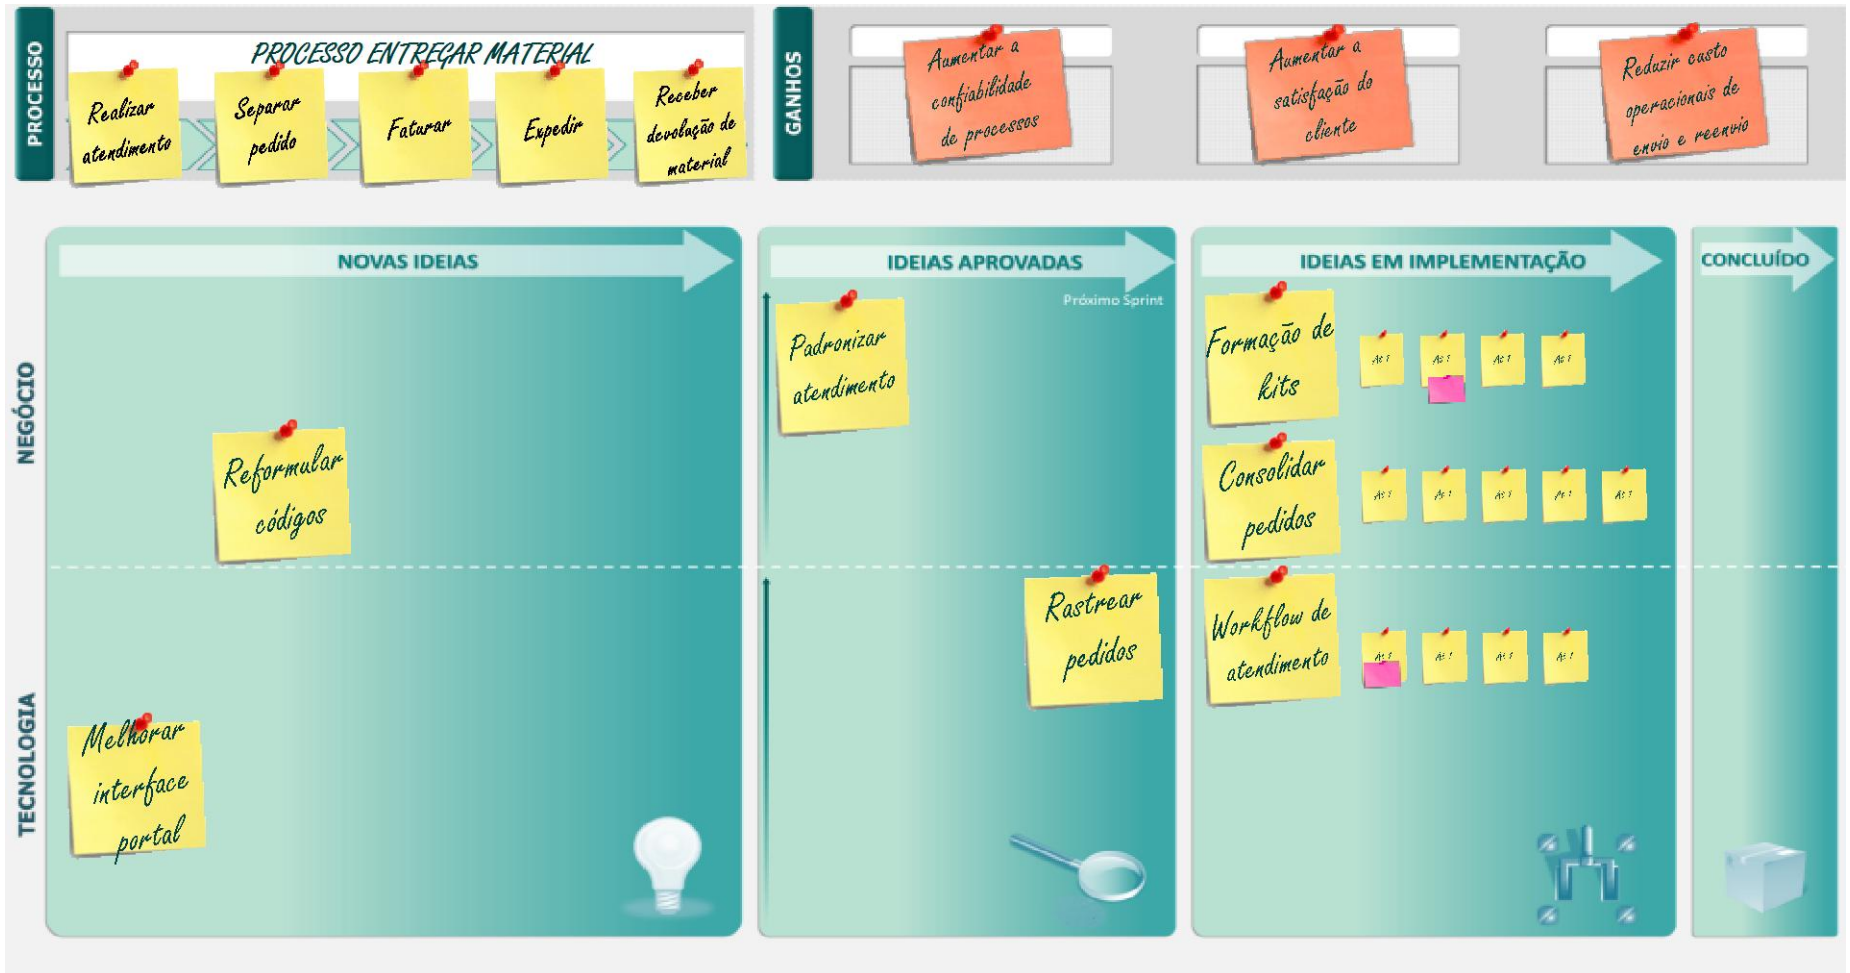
PROCESSO

PROCESSO ENTREGAR MATERIAL

Realizar atendimento

Separar pedido

Faturar

Expedir

Receber devolução de material

GANHOS

Aumentar a confiabilidade de processos

Aumentar a satisfação do cliente

Reduzir custo operacionais de envio e reenvio

NOVAS IDEIAS

IDEIAS APROVADAS

Próximo Sprint

IDEIAS EM IMPLEMENTAÇÃO

CONCLUÍDO

NEGÓCIO

TECNOLOGIA

Reformular códigos

Melhorar interface portal

Padronizar atendimento

Rastrear pedidos

Formação de kits

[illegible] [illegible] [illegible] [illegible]

Consolidar pedidos

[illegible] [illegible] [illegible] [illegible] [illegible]

Workflow de atendimento

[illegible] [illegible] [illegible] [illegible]